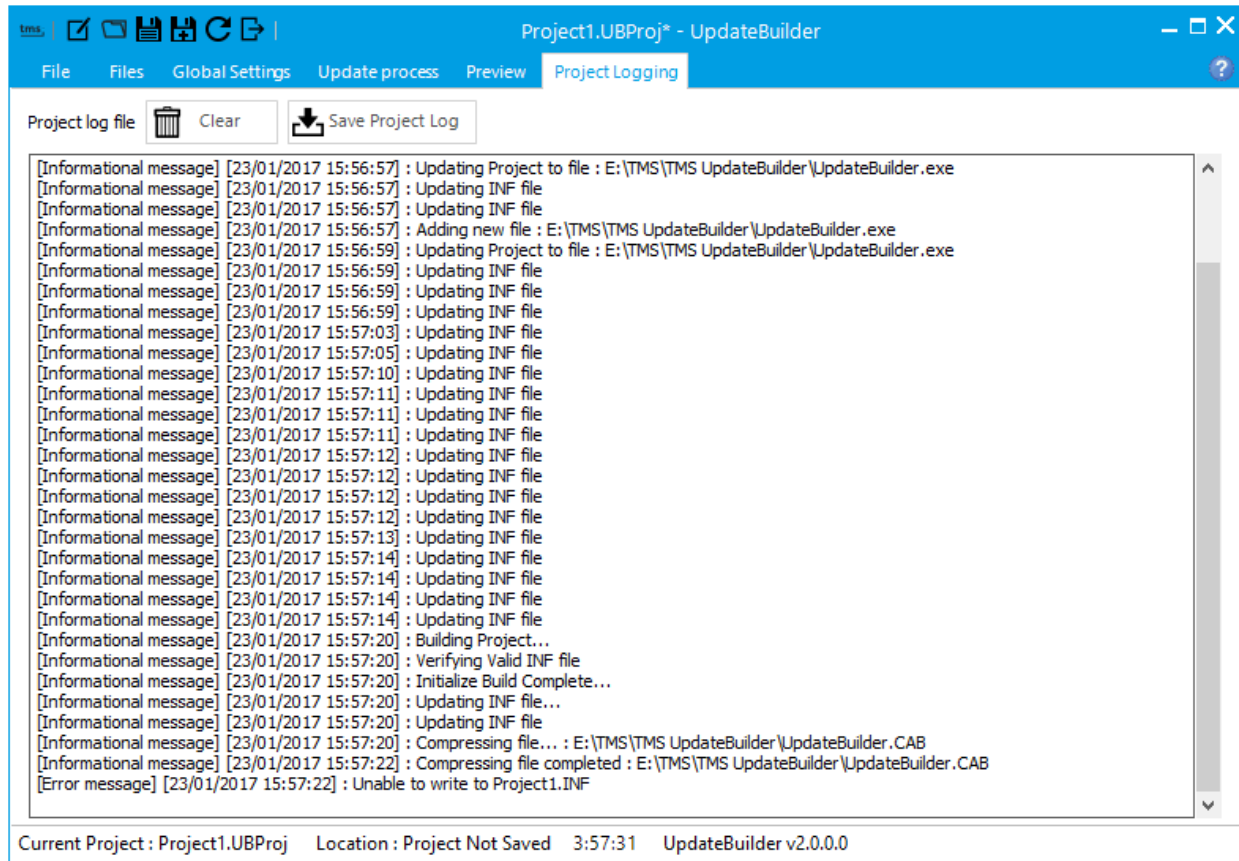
tms

Project1.UBProj* - UpdateBuilder

File Files Global Settings Update process Preview Project Logging

Project log file Clear Save Project Log

[Informational message] [23/01/2017 15:56:57] : Updating Project to file : E:\TMS\TMS UpdateBuilder\UpdateBuilder.exe
[Informational message] [23/01/2017 15:56:57] : Updating INF file
[Informational message] [23/01/2017 15:56:57] : Updating INF file
[Informational message] [23/01/2017 15:56:57] : Adding new file : E:\TMS\TMS UpdateBuilder\UpdateBuilder.exe
[Informational message] [23/01/2017 15:56:59] : Updating Project to file : E:\TMS\TMS UpdateBuilder\UpdateBuilder.exe
[Informational message] [23/01/2017 15:56:59] : Updating INF file
[Informational message] [23/01/2017 15:56:59] : Updating INF file
[Informational message] [23/01/2017 15:56:59] : Updating INF file
[Informational message] [23/01/2017 15:57:03] : Updating INF file
[Informational message] [23/01/2017 15:57:05] : Updating INF file
[Informational message] [23/01/2017 15:57:10] : Updating INF file
[Informational message] [23/01/2017 15:57:11] : Updating INF file
[Informational message] [23/01/2017 15:57:11] : Updating INF file
[Informational message] [23/01/2017 15:57:11] : Updating INF file
[Informational message] [23/01/2017 15:57:12] : Updating INF file
[Informational message] [23/01/2017 15:57:12] : Updating INF file
[Informational message] [23/01/2017 15:57:12] : Updating INF file
[Informational message] [23/01/2017 15:57:12] : Updating INF file
[Informational message] [23/01/2017 15:57:13] : Updating INF file
[Informational message] [23/01/2017 15:57:14] : Updating INF file
[Informational message] [23/01/2017 15:57:14] : Updating INF file
[Informational message] [23/01/2017 15:57:14] : Updating INF file
[Informational message] [23/01/2017 15:57:14] : Updating INF file
[Informational message] [23/01/2017 15:57:20] : Building Project...
[Informational message] [23/01/2017 15:57:20] : Verifying Valid INF file
[Informational message] [23/01/2017 15:57:20] : Initialize Build Complete...
[Informational message] [23/01/2017 15:57:20] : Updating INF file...
[Informational message] [23/01/2017 15:57:20] : Updating INF file
[Informational message] [23/01/2017 15:57:20] : Compressing file... : E:\TMS\TMS UpdateBuilder\UpdateBuilder.CAB
[Informational message] [23/01/2017 15:57:22] : Compressing file completed : E:\TMS\TMS UpdateBuilder\UpdateBuilder.CAB
[Error message] [23/01/2017 15:57:22] : Unable to write to Project1.INF

Current Project : Project1.UBProj Location : Project Not Saved 3:57:31 UpdateBuilder v2.0.0.0